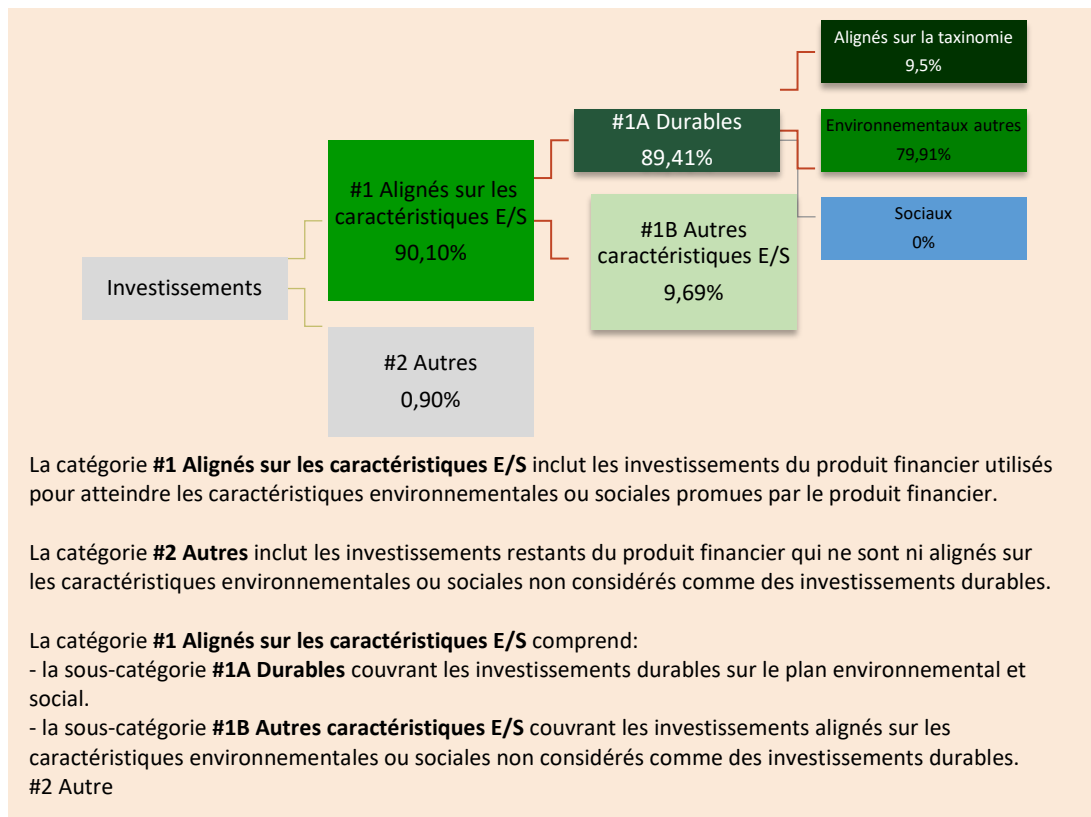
Alignés sur la taxinomie
9,5%

#1A Durables
89,41%

Environnementaux autres
79,91%

#1 Alignés sur les caractéristiques E/S
90,10%

#1B Autres caractéristiques E/S
9,69%

Sociaux
0%

Investissements

#2 Autres
0,90%

La catégorie **#1 Alignés sur les caractéristiques E/S** inclut les investissements du produit financier utilisés pour atteindre les caractéristiques environnementales ou sociales promues par le produit financier.

La catégorie **#2 Autres** inclut les investissements restants du produit financier qui ne sont ni alignés sur les caractéristiques environnementales ou sociales non considérés comme des investissements durables.

La catégorie **#1 Alignés sur les caractéristiques E/S** comprend:
- la sous-catégorie **#1A Durables** couvrant les investissements durables sur le plan environnemental et social.
- la sous-catégorie **#1B Autres caractéristiques E/S** couvrant les investissements alignés sur les caractéristiques environnementales ou sociales non considérés comme des investissements durables.
#2 Autre